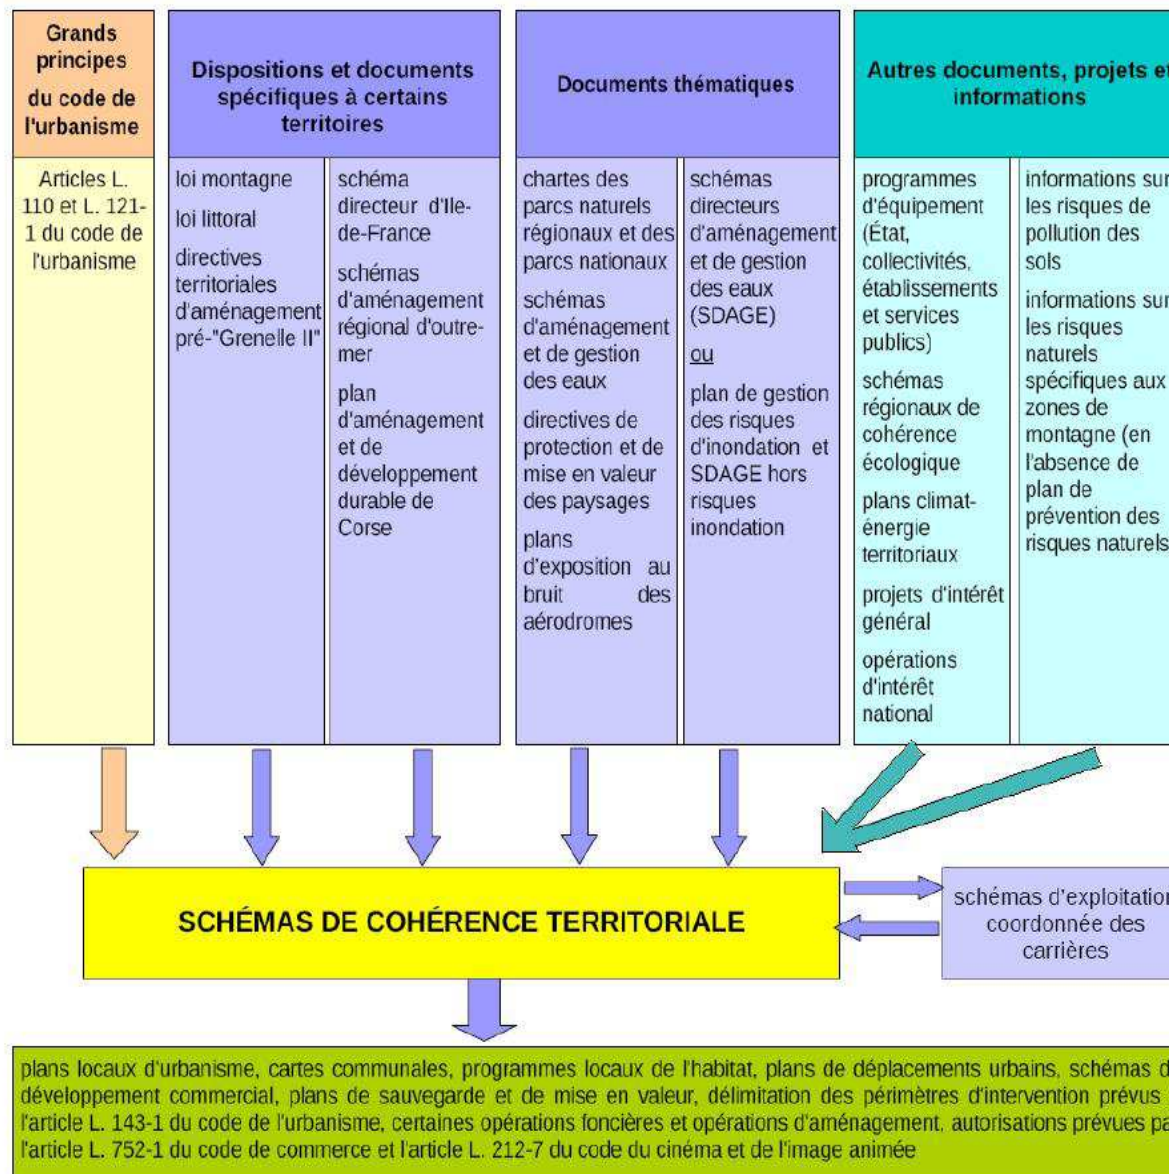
Grands principes du code de l'urbanisme

Articles L. 110 et L. 121-1 du code de l'urbanisme

Dispositions et documents spécifiques à certains territoires

loi montagne

loi littoral

directives territoriales d'aménagement pré-"Grenelle II"

schéma directeur d'Ile-de-France

schémas d'aménagement régional d'outre-mer

plan d'aménagement et de développement durable de Corse

Documents thématiques

chartes des parcs naturels régionaux et des parcs nationaux

schémas d'aménagement et de gestion des eaux

directives de protection et de mise en valeur des paysages

plans d'exposition au bruit des aérodromes

schémas directeurs d'aménagement et de gestion des eaux (SDAGE)

ou

plan de gestion des risques d'inondation et SDAGE hors risques inondation

Autres documents, projets et informations

programmes d'équipement (État, collectivités, établissements et services publics)

schémas régionaux de cohérence écologique

plans climat-énergie territoriaux

projets d'intérêt général

opérations d'intérêt national

informations sur les risques de pollution des sols

informations sur les risques naturels spécifiques aux zones de montagne (en l'absence de plan de prévention des risques naturels

SCHÉMAS DE COHÉRENCE TERRITORIALE

schémas d'exploitation coordonnée des carrières

plans locaux d'urbanisme, cartes communales, programmes locaux de l'habitat, plans de déplacements urbains, schémas d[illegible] développement commercial, plans de sauvegarde et de mise en valeur, délimitation des périmètres d'intervention prévus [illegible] l'article L. 143-1 du code de l'urbanisme, certaines opérations foncières et opérations d'aménagement, autorisations prévues pa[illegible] l'article L. 752-1 du code de commerce et l'article L. 212-7 du code du cinéma et de l'image animée